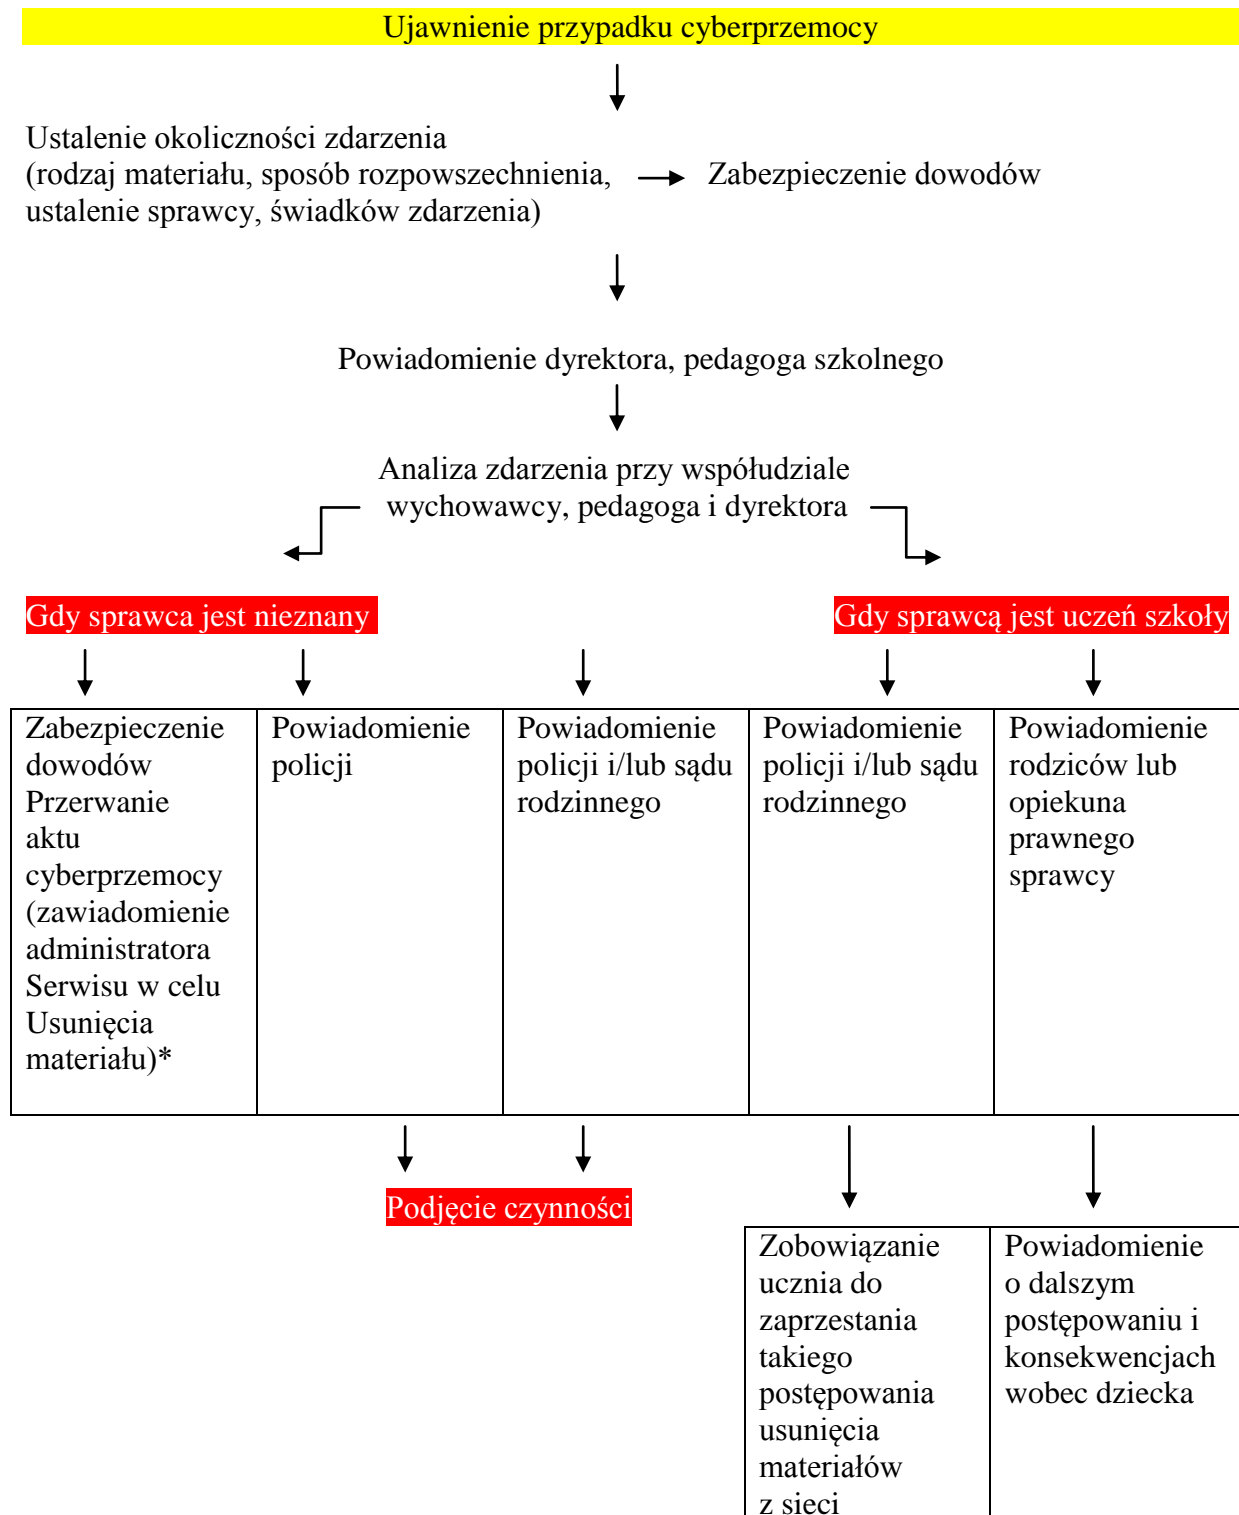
Ujawnienie przypadku cyberprzemocy

Ustalenie okoliczności zdarzenia (rodzaj materiału, sposób rozpowszechnienia, ustalenie sprawcy, świadków zdarzenia)

Zabezpieczenie dowodów

Powiadomienie dyrektora, pedagoga szkolnego

Analiza zdarzenia przy współudziale wychowawcy, pedagoga i dyrektora

Gdy sprawca jest nieznany

Gdy sprawcą jest uczeń szkoły

| Zabezpieczenie dowodów Przerwanie aktu cyberprzemocy (zawiadomienie administratora Serwisu w celu Usunięcia materiału)* | Powiadomienie policji | Powiadomienie policji i/lub sądu rodzinnego | Powiadomienie policji i/lub sądu rodzinnego | Powiadomienie rodziców lub opiekuna prawnego sprawcy |
|---|---|---|---|---|

Podjęcie czynności

| Zobowiązanie ucznia do zaprzestania takiego postępowania usunięcia materiałów z sieci | Powiadomienie o dalszym postępowaniu i konsekwencjach wobec dziecka |
|---|---|